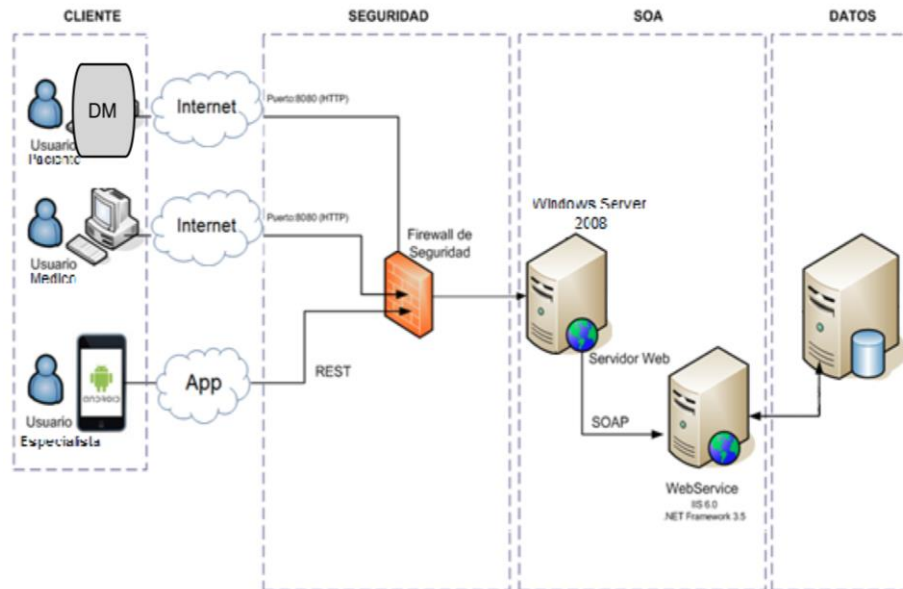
CLIENTE

SEGURIDAD

SOA

DATOS

DM

Usuario Paciente

Internet

Puerto:8080 (HTTP)

Usuario Medico

Internet

Puerto:8080 (HTTP)

Firewall de Seguridad

Windows Server 2008

android

Usuario Especialista

App

REST

Servidor Web

SOAP

WebService
IIS 6.0
.NET Framework 3.5